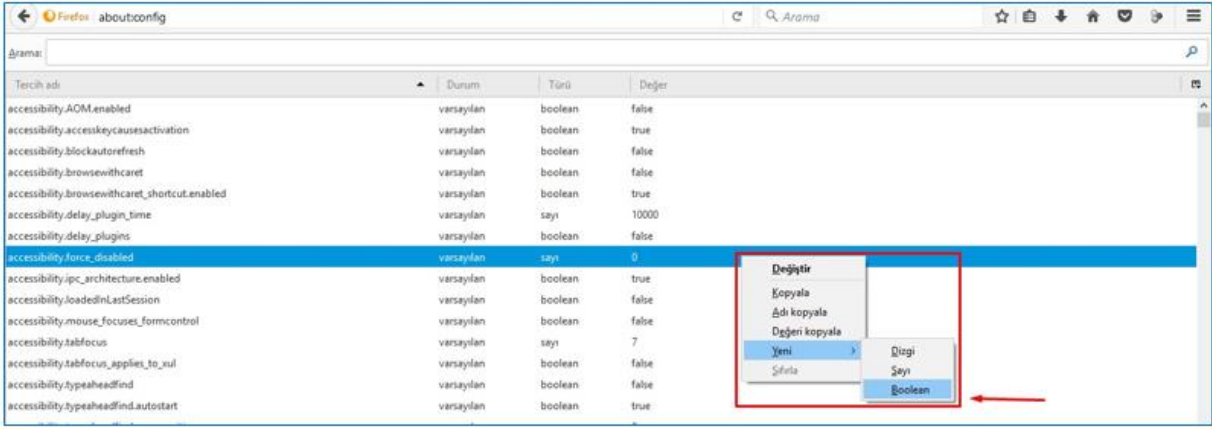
Firefox about:config

Arama

Arama:

| Tercih adı | Durum | Türü | Değer |
|---|---|---|---|
| accessibility.AOM.enabled | varsayılan | boolean | false |
| accessibility.accesskeycausesactivation | varsayılan | boolean | true |
| accessibility.blockautorefresh | varsayılan | boolean | false |
| accessibility.browsewithcaret | varsayılan | boolean | false |
| accessibility.browsewithcaret_shortcut.enabled | varsayılan | boolean | true |
| accessibility.delay_plugin_time | varsayılan | sayı | 10000 |
| accessibility.delay_plugins | varsayılan | boolean | false |
| accessibility.force_disabled | varsayılan | sayı | 0 |
| accessibility.ipc_architecture.enabled | varsayılan | boolean | true |
| accessibility.loadedInLastSession | varsayılan | boolean | false |
| accessibility.mouse_focuses_formcontrol | varsayılan | boolean | false |
| accessibility.tabfocus | varsayılan | sayı | 7 |
| accessibility.tabfocus_applies_to_xul | varsayılan | boolean | false |
| accessibility.typeaheadfind | varsayılan | boolean | false |
| accessibility.typeaheadfind.autostart | varsayılan | boolean | true |

Değiştir
Kopyala
Adı kopyala
Değeri kopyala
Yeni
Sıfırla

Dizgi
Sayı
Boolean